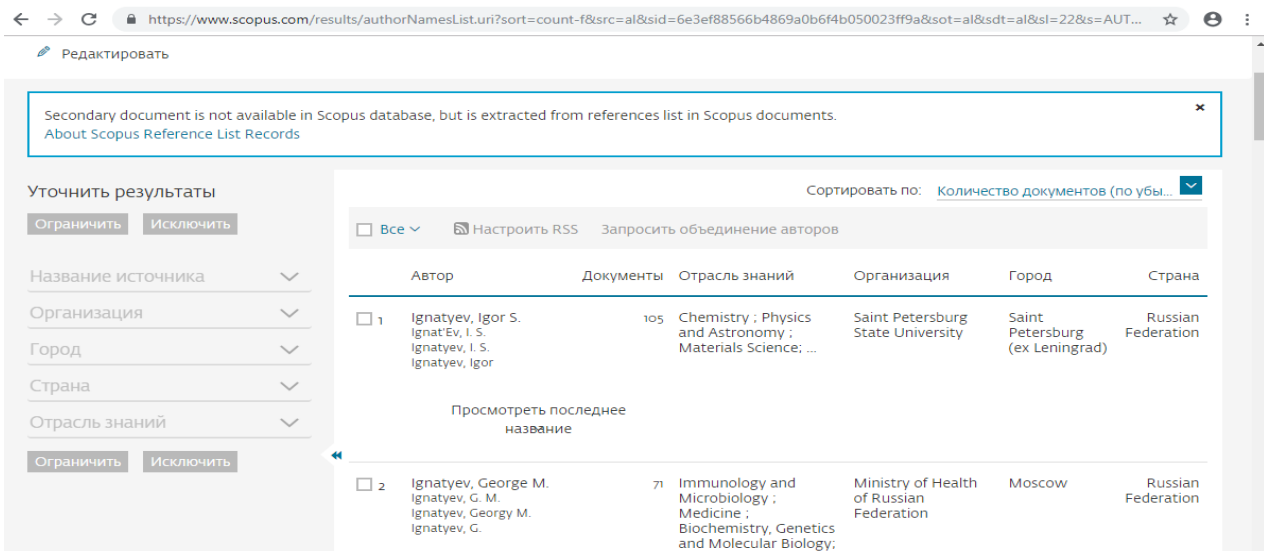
https://www.scopus.com/results/authorNamesList.uri?sort=count-f&src=al&sid=6e3ef88566b4869a0b6f4b050023ff9a&sot=al&sdt=al&sl=22&s=AUT...

Редактировать

Secondary document is not available in Scopus database, but is extracted from references list in Scopus documents.
About Scopus Reference List Records

Уточнить результаты

Ограничить Исключить

Название источника
Организация
Город
Страна
Отрасль знаний

Ограничить Исключить

Сортировать по: Количество документов (по убы...

Все Настроить RSS Запросить объединение авторов

| | Автор | Документы | Отрасль знаний | Организация | Город | Страна |
|---|---|---|---|---|---|---|
| 1 | Ignatyev, Igor S. Ignat'Ev, I. S. Ignatyev, I. S. Ignatyev, Igor | 105 | Chemistry ; Physics and Astronomy ; Materials Science; ... | Saint Petersburg State University | Saint Petersburg (ex Leningrad) | Russian Federation |
| | Просмотреть последнее название | | | | | |
| 2 | Ignatyev, George M. Ignatyev, G. M. Ignatyev, Georgy M. Ignatyev, G. | 71 | Immunology and Microbiology ; Medicine ; Biochemistry, Genetics and Molecular Biology; | Ministry of Health of Russian Federation | Moscow | Russian Federation |